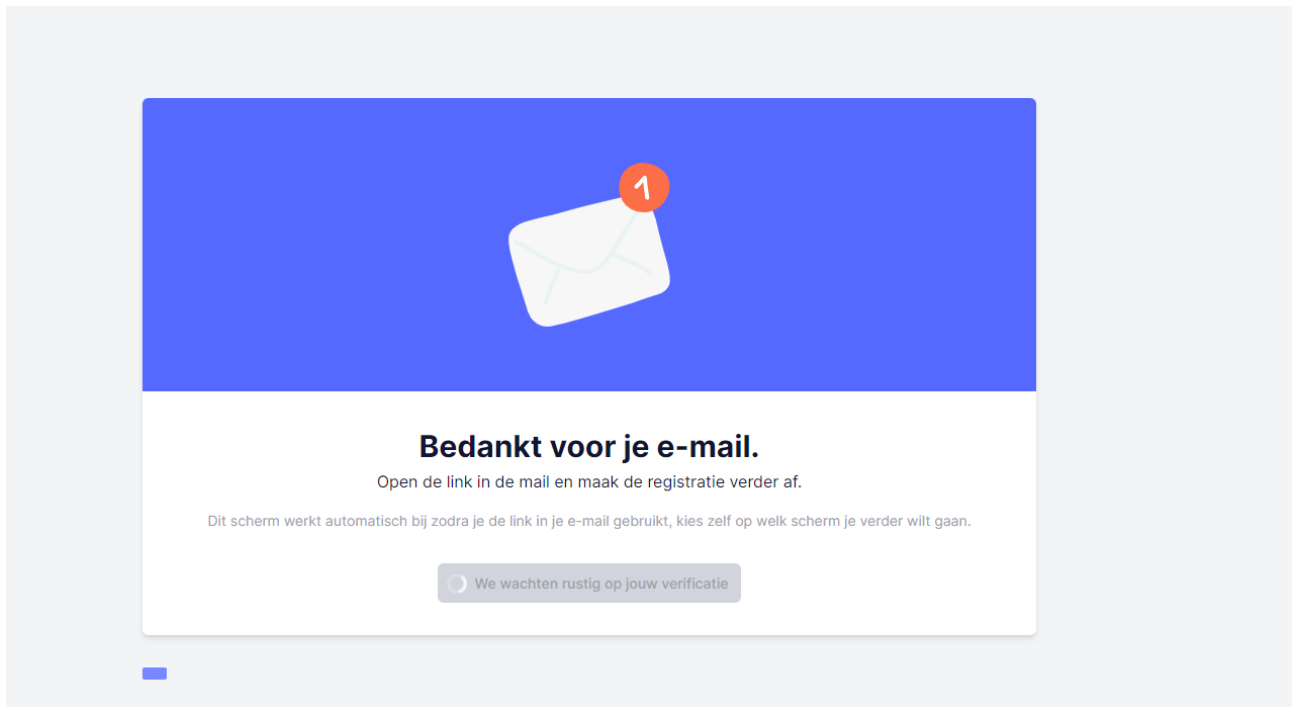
1

Bedankt voor je e-mail.

Open de link in de mail en maak de registratie verder af.

Dit scherm werkt automatisch bij zodra je de link in je e-mail gebruikt, kies zelf op welk scherm je verder wilt gaan.

We wachten rustig op jouw verificatie